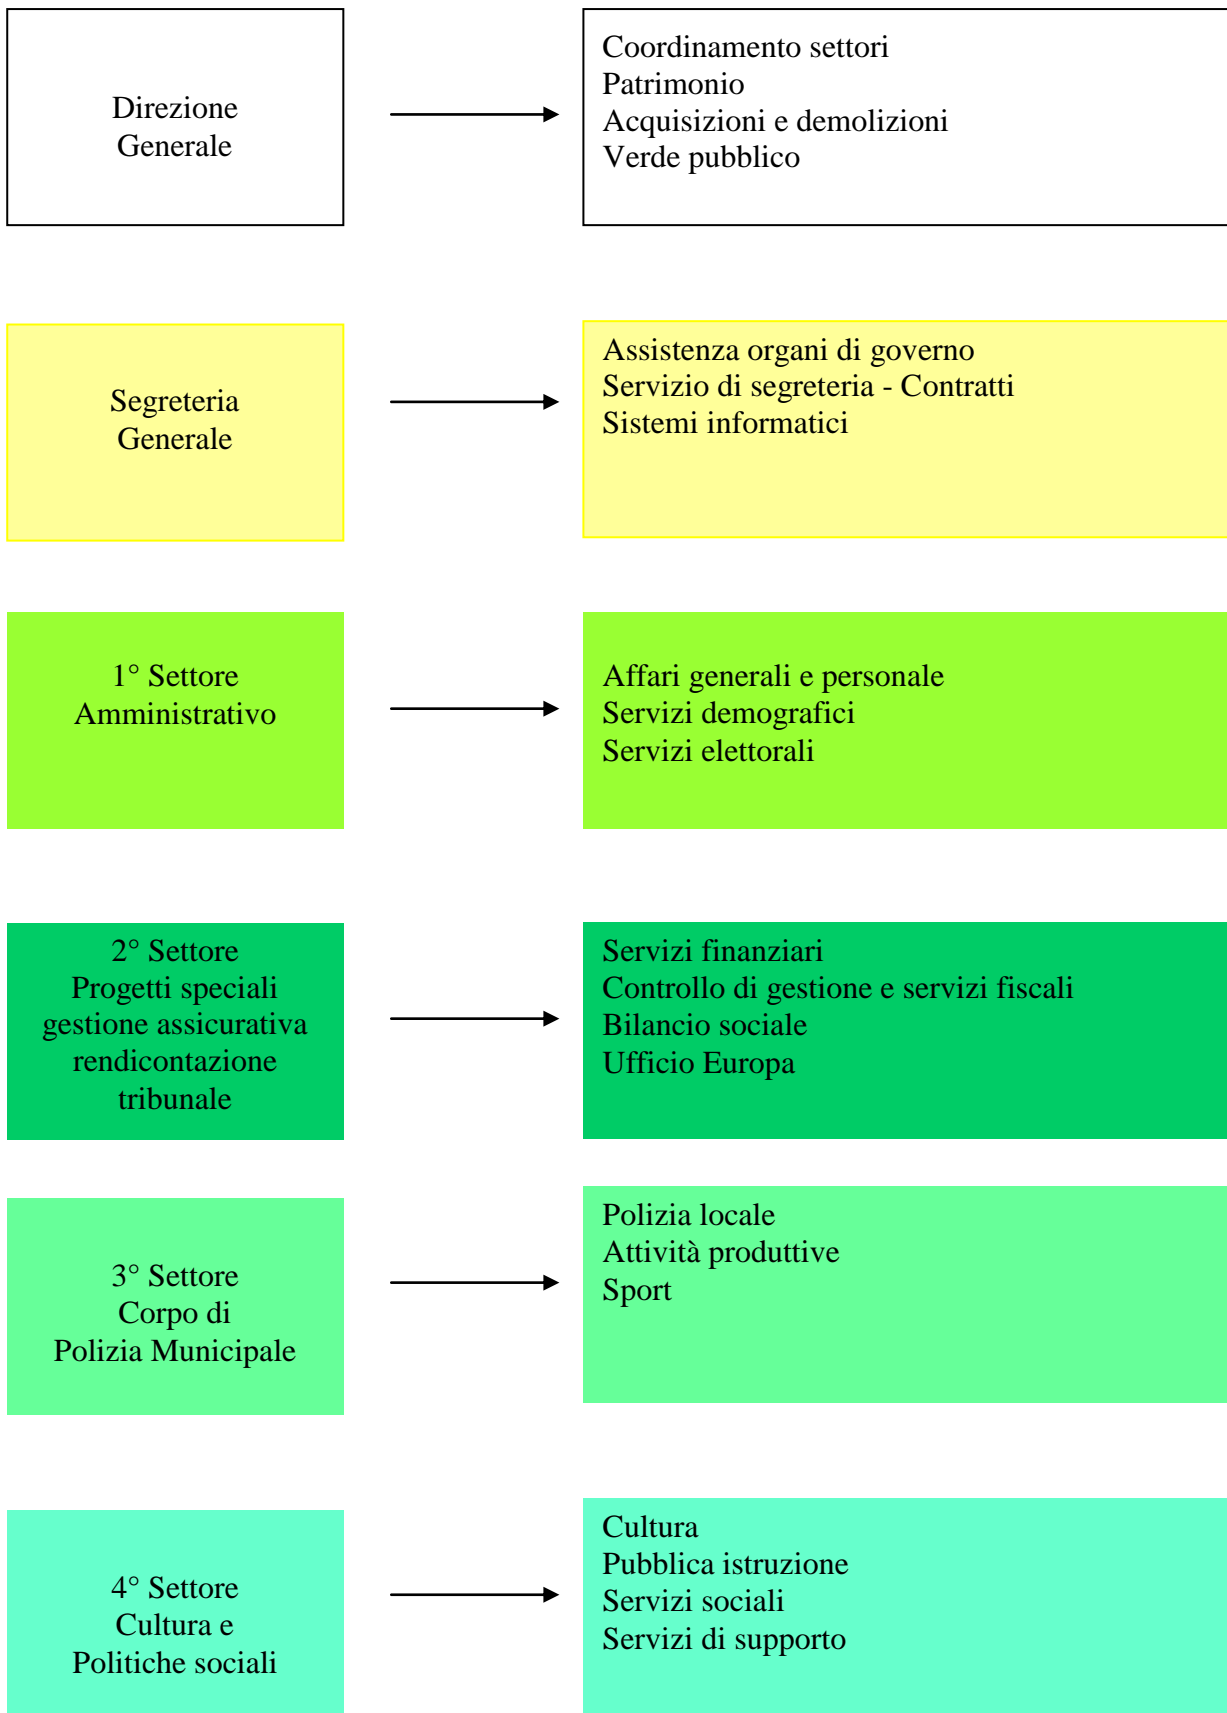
Direzione Generale

Coordinamento settori
Patrimonio
Acquisizioni e demolizioni
Verde pubblico

Segreteria Generale

Assistenza organi di governo
Servizio di segreteria - Contratti
Sistemi informatici

1° Settore Amministrativo

Affari generali e personale
Servizi demografici
Servizi elettorali

2° Settore
Progetti speciali
gestione assicurativa
rendicontazione
tribunale

Servizi finanziari
Controllo di gestione e servizi fiscali
Bilancio sociale
Ufficio Europa

3° Settore
Corpo di
Polizia Municipale

Polizia locale
Attività produttive
Sport

4° Settore
Cultura e
Politiche sociali

Cultura
Pubblica istruzione
Servizi sociali
Servizi di supporto